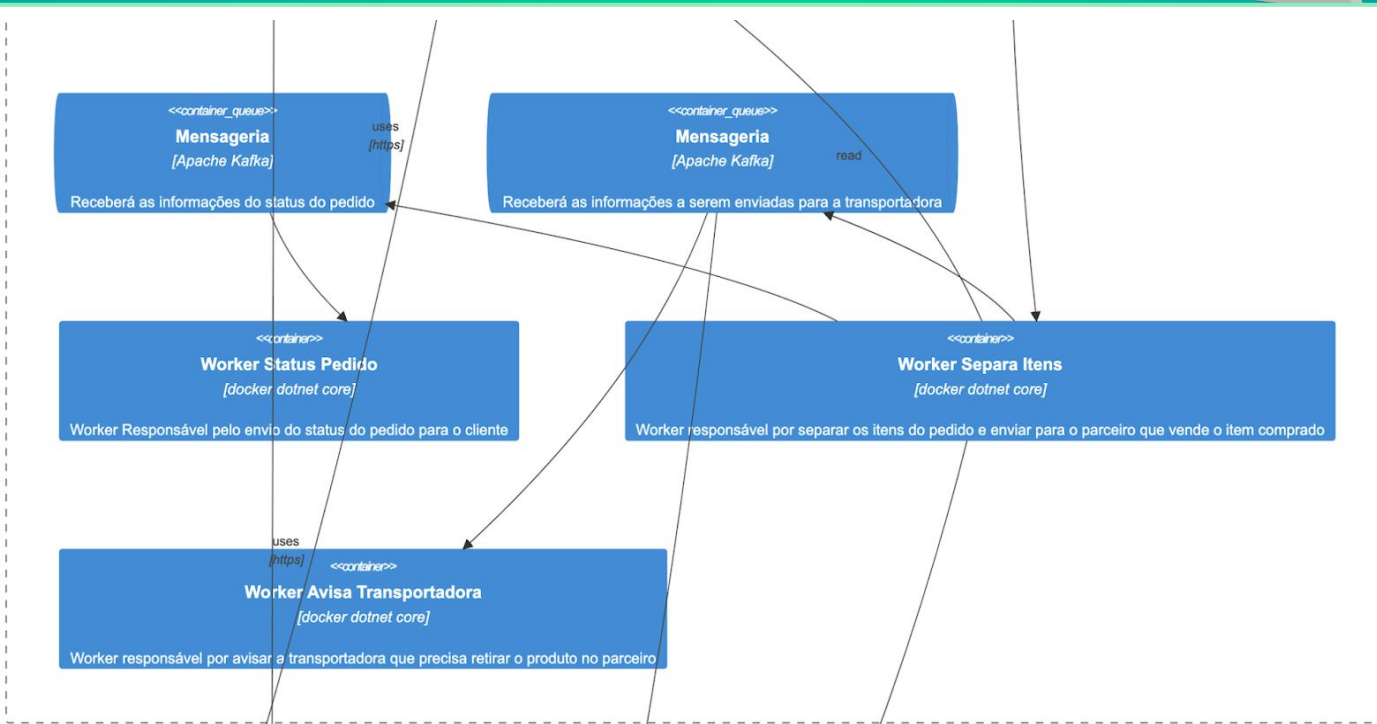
<<container_queue>>
Mensageria
[Apache Kafka]
Receberá as informações do status do pedido

uses
[https]

<<container_queue>>
Mensageria
[Apache Kafka]
Receberá as informações a serem enviadas para a transportadora

read

<<container>>
Worker Status Pedido
[docker dotnet core]
Worker Responsável pelo envio do status do pedido para o cliente

<<container>>
Worker Separa Itens
[docker dotnet core]
Worker responsável por separar os itens do pedido e enviar para o parceiro que vende o item comprado

uses
[https]

<<container>>
Worker Avisa Transportadora
[docker dotnet core]
Worker responsável por avisar a transportadora que precisa retirar o produto no parceiro